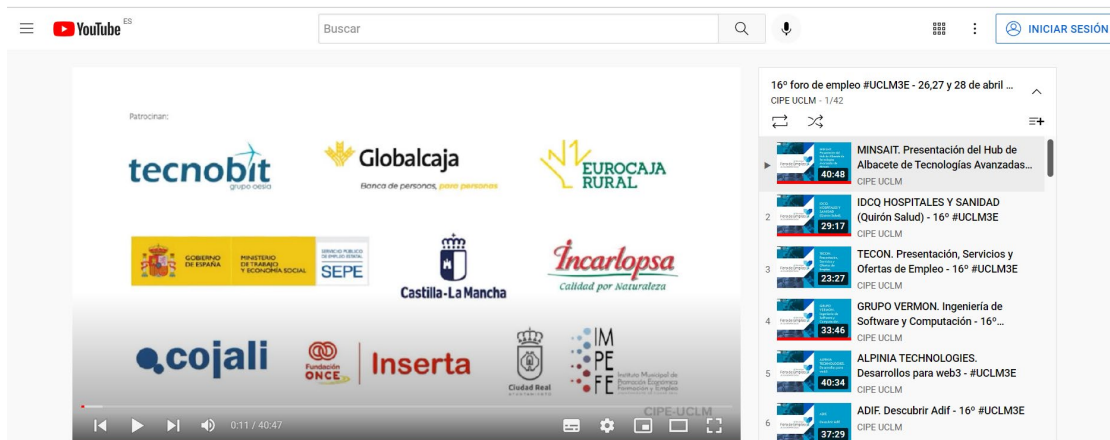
YouTube ES
Buscar
INICIAR SESIÓN

Patrocinan:
tecnobit grupo oesia
Globalcaja
Banca de personas, para personas
EUROCAJA RURAL
GOBIERNO DE ESPAÑA
MINISTERIO DE TRABAJO Y ECONOMÍA SOCIAL
SERVICIO PÚBLICO DE EMPLEO ESTATAL
SEPE
Castilla-La Mancha
Incarlopsa
Calidad por Naturaleza
cojali
Fundación ONCE
Inserta
Ciudad Real
IMPEFE
Instituto Municipal de Promoción Económica Formación y Empleo
CIPE-UCLM
0:11 / 40:47

16º foro de empleo #UCLM3E - 26,27 y 28 de abril ...
CIPE UCLM - 1/42

MINSAIT. Presentación del Hub de Albacete de Tecnologías Avanzadas...
CIPE UCLM
40:48

2
IDCQ HOSPITALES Y SANIDAD (Quirón Salud) - 16º #UCLM3E
CIPE UCLM
29:17

3
TECON. Presentación, Servicios y Ofertas de Empleo - 16º #UCLM3E
CIPE UCLM
23:27

4
GRUPO VERMON. Ingeniería de Software y Computación - 16º...
CIPE UCLM
33:46

5
ALPINIA TECHNOLOGIES. Desarrollos para web3 - #UCLM3E
CIPE UCLM
40:34

6
ADIF. Descubrir Adif - 16º #UCLM3E
CIPE UCLM
37:29